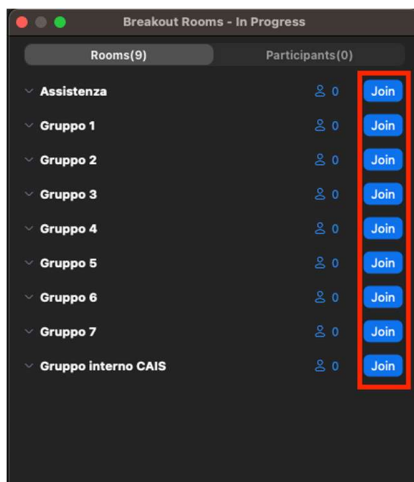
Breakout Rooms - In Progress

Rooms(9)
Participants(0)

| | | |
|---|---|---|
| Assistenza | 0 | Join |
| Gruppo 1 | 0 | Join |
| Gruppo 2 | 0 | Join |
| Gruppo 3 | 0 | Join |
| Gruppo 4 | 0 | Join |
| Gruppo 5 | 0 | Join |
| Gruppo 6 | 0 | Join |
| Gruppo 7 | 0 | Join |
| Gruppo interno CAIS | 0 | Join |